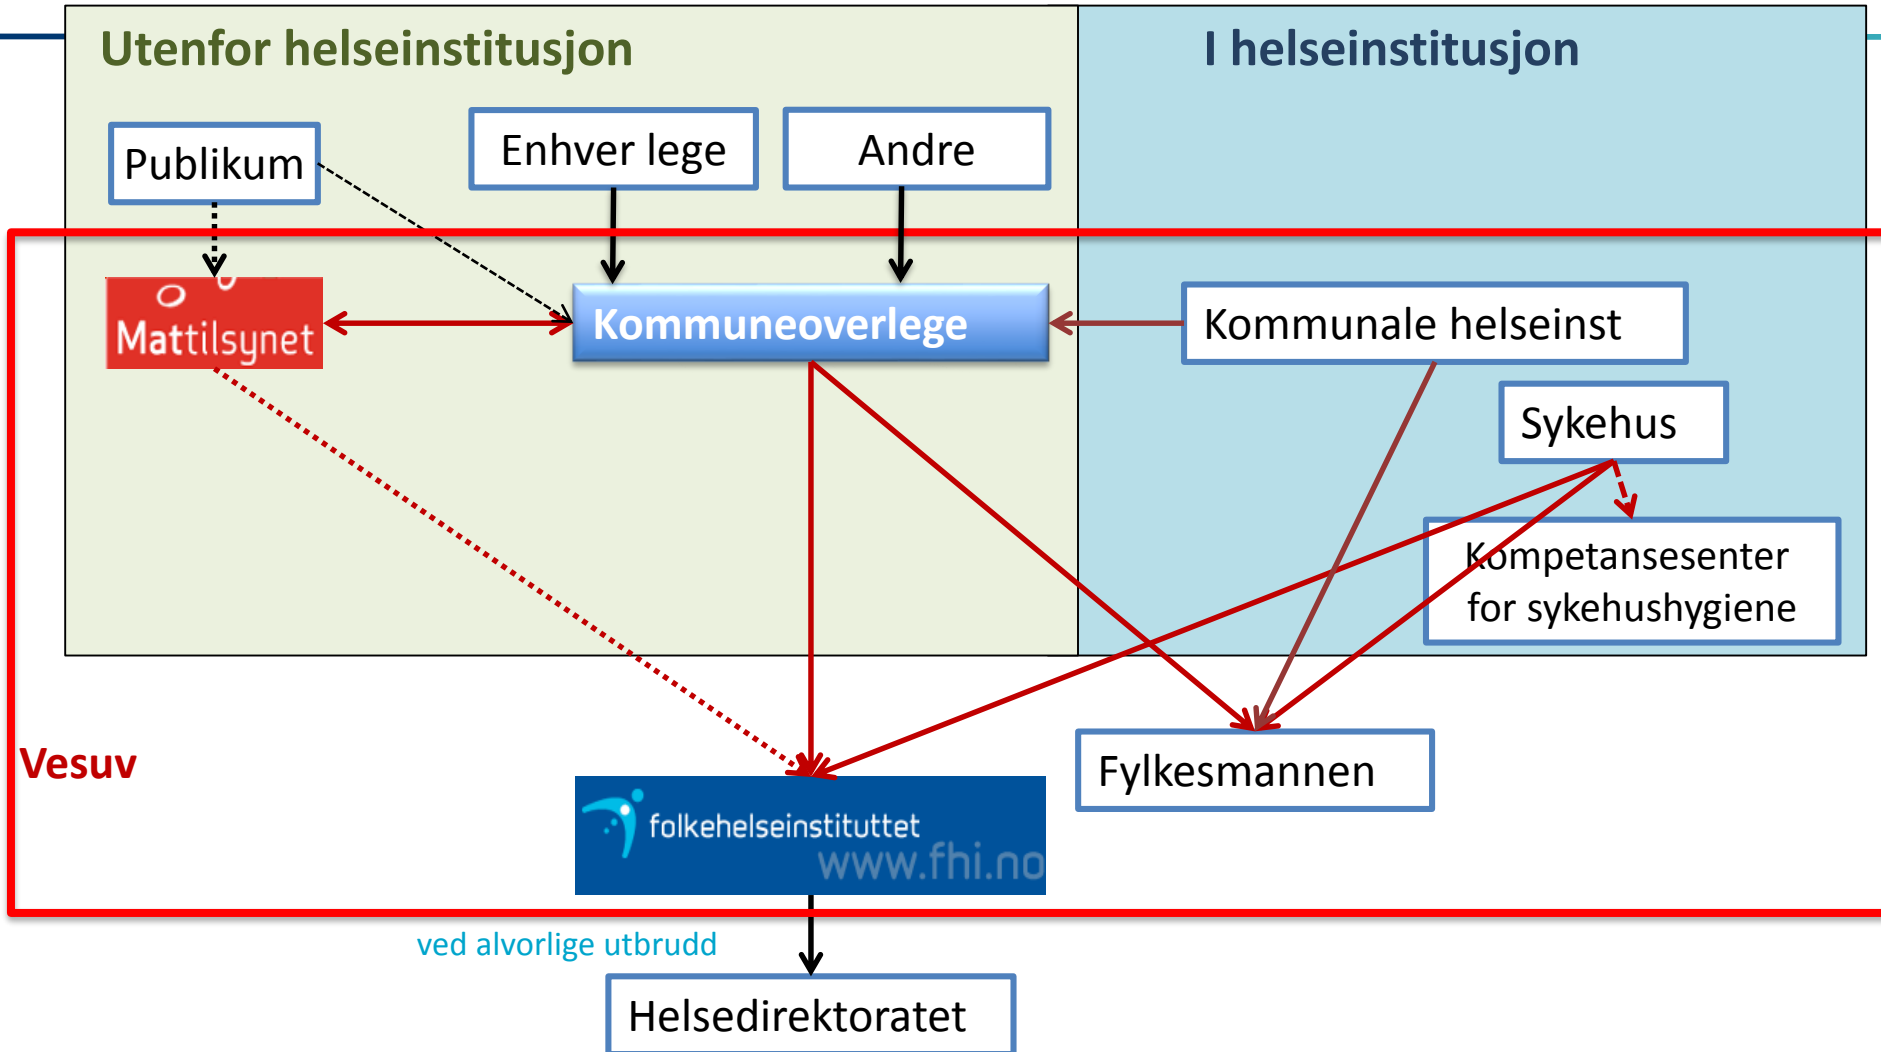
Utenfor helseinstitusjon

I helseinstitusjon

Publikum

Enhver lege

Andre

Mattilsynet

Kommuneoverlege

Kommunale helseinst

Sykehus

Kompetansesenter for sykehushygiene

Vesuv

Fylkesmannen

folkehelseinstituttet www.fhi.no

ved alvorlige utbrudd

Helsedirektoratet